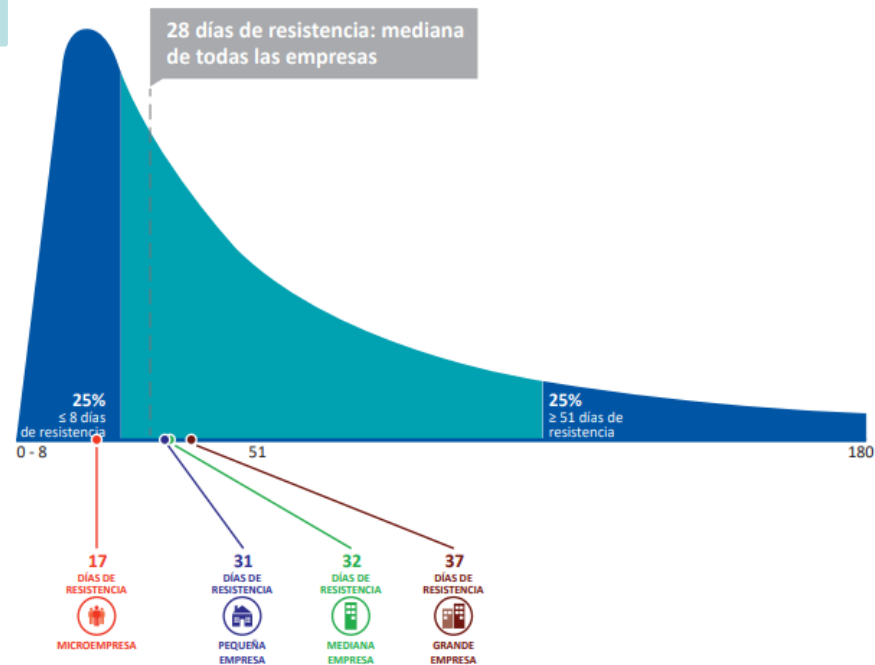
28 días de resistencia: mediana de todas las empresas

25%
≤ 8 días de resistencia

25%
≥ 51 días de resistencia

0 - 8

51

180

17
DÍAS DE RESISTENCIA
MICROEMPRESA

31
DÍAS DE RESISTENCIA
PEQUEÑA EMPRESA

32
DÍAS DE RESISTENCIA
MEDIANA EMPRESA

37
DÍAS DE RESISTENCIA
GRANDE EMPRESA